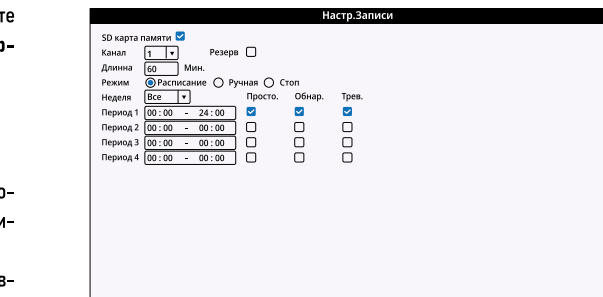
те
о-

о-
и-

в-

Настр.Записи

SD карта памяти

Канал 1 Резерв

Длинна 60 Мин.

Режим Расписание Ручная Стоп

| Неделя | Все | Просто. | Обнар. | Трев. |
|---|---|---|---|---|
| Период 1 | 00 : 00 - 24 : 00 | ☑ | ☑ | ☑ |
| Период 2 | 00 : 00 - 00 : 00 | ☐ | ☐ | ☐ |
| Период 3 | 00 : 00 - 00 : 00 | ☐ | ☐ | ☐ |
| Период 4 | 00 : 00 - 00 : 00 | ☐ | ☐ | ☐ |